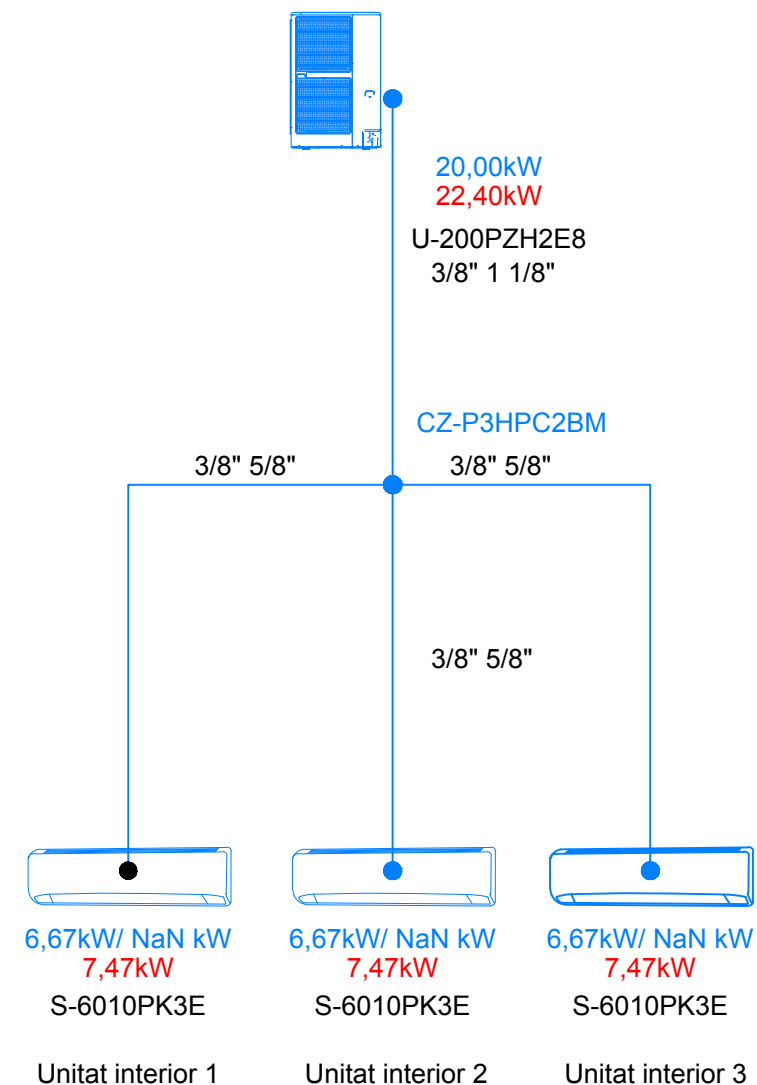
20,00kW
22,40kW
U-200PZH2E8
3/8" 1 1/8"

CZ-P3HPC2BM
3/8" 5/8"
3/8" 5/8"

3/8" 5/8"

6,67kW/ NaN kW
7,47kW
S-6010PK3E

Unitat interior 1

6,67kW/ NaN kW
7,47kW
S-6010PK3E

Unitat interior 2

6,67kW/ NaN kW
7,47kW
S-6010PK3E

Unitat interior 3